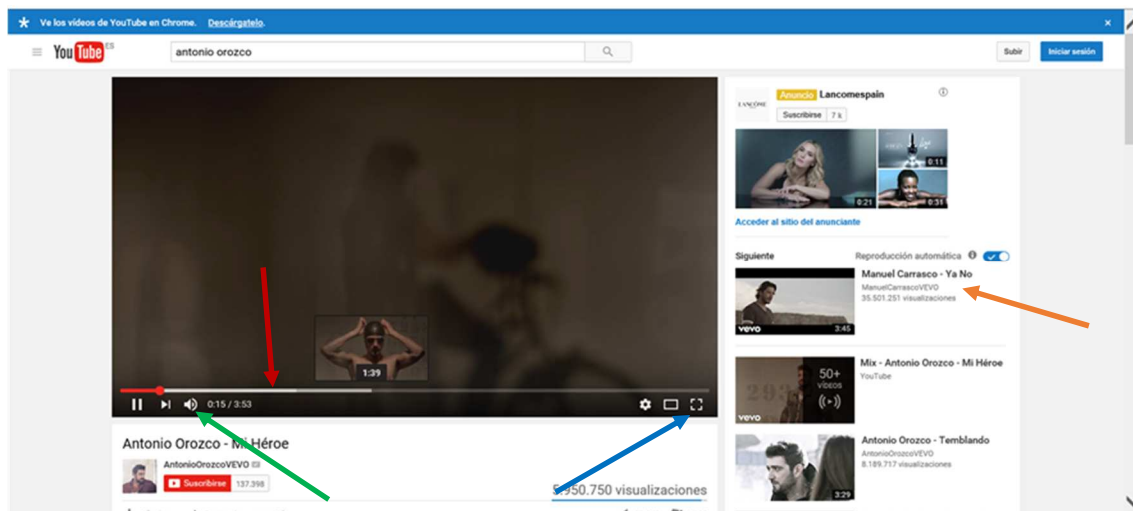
Ve los vídeos de YouTube en Chrome. Descárgatelo.

YouTube ES

antonio orozco

Subir

Iniciar sesión

1:39

0:15 / 3:53

Antonio Orozco - Mi Héroe

AntonioOrozcoVEVO

Suscribirse 137.398

5.950.750 visualizaciones

LANCÔME

Anuncio Lancomespain

Suscribirse 7 k

0:11

0:21

0:31

Acceder al sitio del anunciante

Siguiente

Reproducción automática

Manuel Carrasco - Ya No

ManuelCarrascoVEVO

35.501.251 visualizaciones

vevo 3:45

Mix - Antonio Orozco - Mi Héroe

YouTube

50+ vídeos

vevo

Antonio Orozco - Temblando

AntonioOrozcoVEVO

8.189.717 visualizaciones

3:29